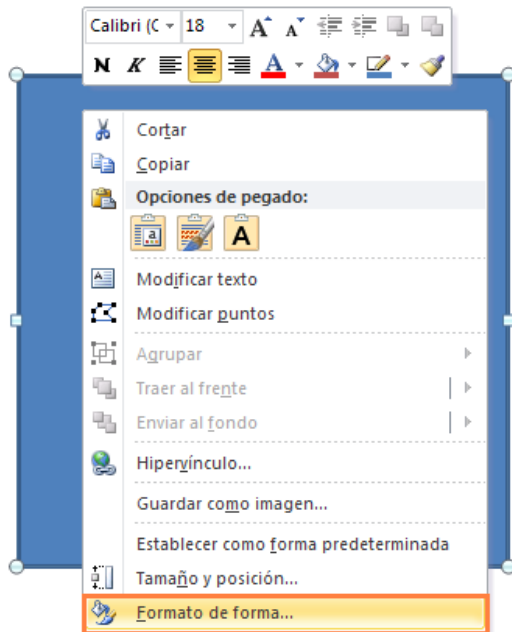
Calibri (C 18 A A N K A A

Cortar
Copiar
Opciones de pegado:
A
Modificar texto
Modificar puntos
Agrupar
Traer al frente
Enviar al fondo
Hipervínculo...
Guardar como imagen...
Establecer como forma predeterminada
Tamaño y posición...
Formato de forma...